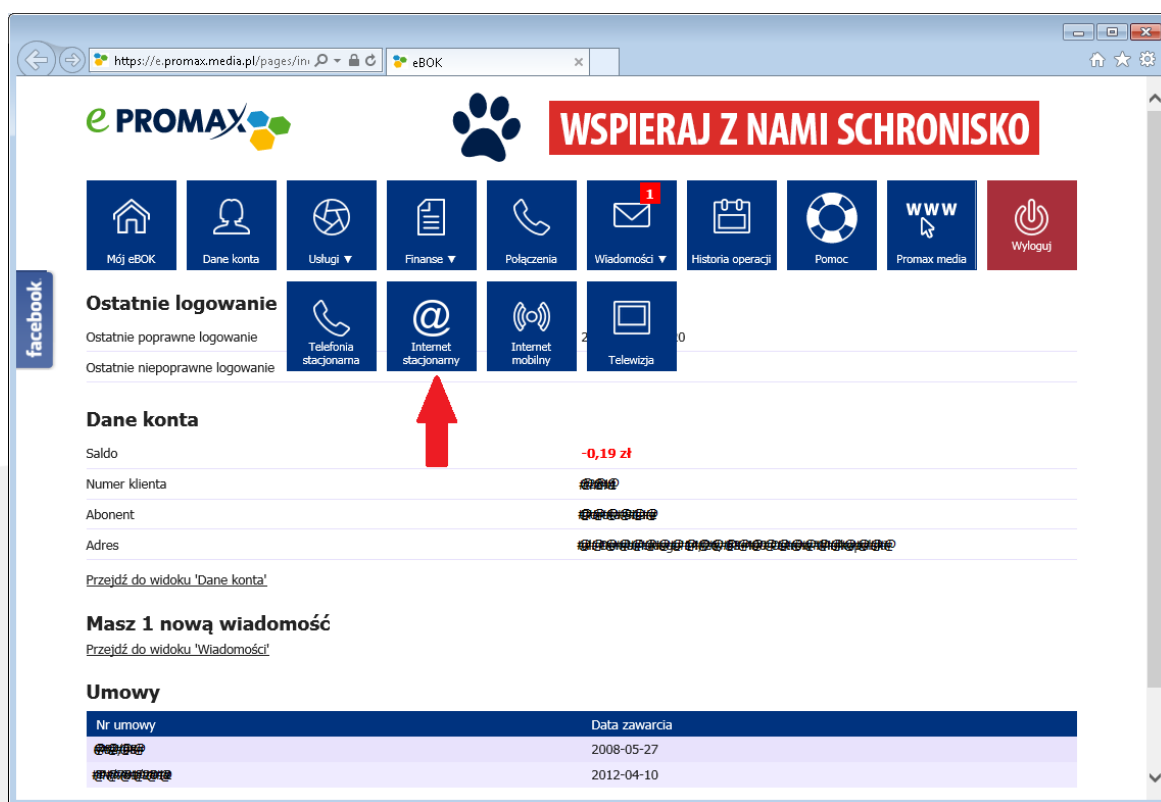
https://e.promax.media.pl/pages/in

eBOK

e PROMAX

WSPIERAJ Z NAMI SCHRONISKO

facebook

Mój eBOK
Dane konta
Usługi ▼
Finanse ▼
Połączenia
1
Wiadomości ▼
Historia operacji
Pomoc
WWW
Promax media
Wyloguj

Telefonia stacjonarna
Internet stacjonarny
Internet mobilny
Telewizja

Ostatnie logowanie

Ostatnie poprawne logowanie 2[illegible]0

Ostatnie niepoprawne logowanie

Dane konta

| | |
|---|---|
| Saldo | -0,19 zł |
| Numer klienta | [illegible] |
| Abonent | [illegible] |
| Adres | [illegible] |

Przejdź do widoku 'Dane konta'

Masz 1 nową wiadomość

Przejdź do widoku 'Wiadomości'

Umowy

| Nr umowy | Data zawarcia |
|---|---|
| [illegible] | 2008-05-27 |
| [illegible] | 2012-04-10 |